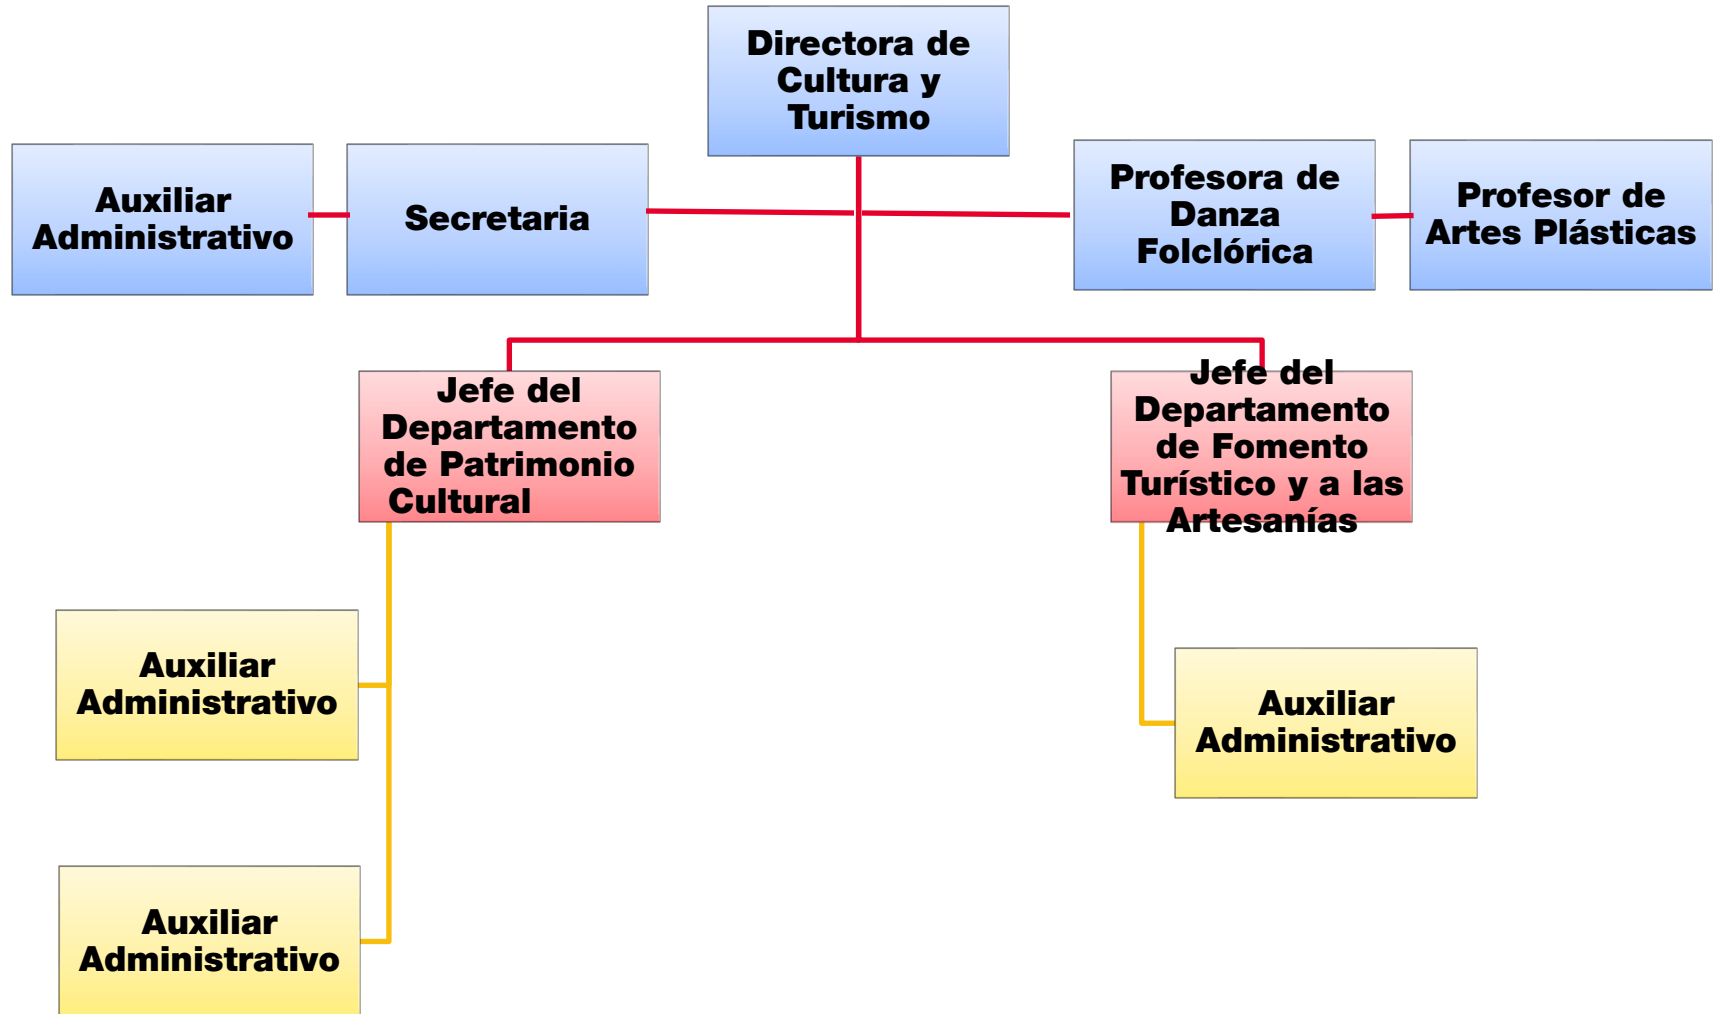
Directora de Cultura y Turismo

Auxiliar Administrativo

Secretaria

Profesora de Danza Folclórica

Profesor de Artes Plásticas

Jefe del Departamento de Patrimonio Cultural

Jefe del Departamento de Fomento Turístico y a las Artesanías

Auxiliar Administrativo

Auxiliar Administrativo

Auxiliar Administrativo